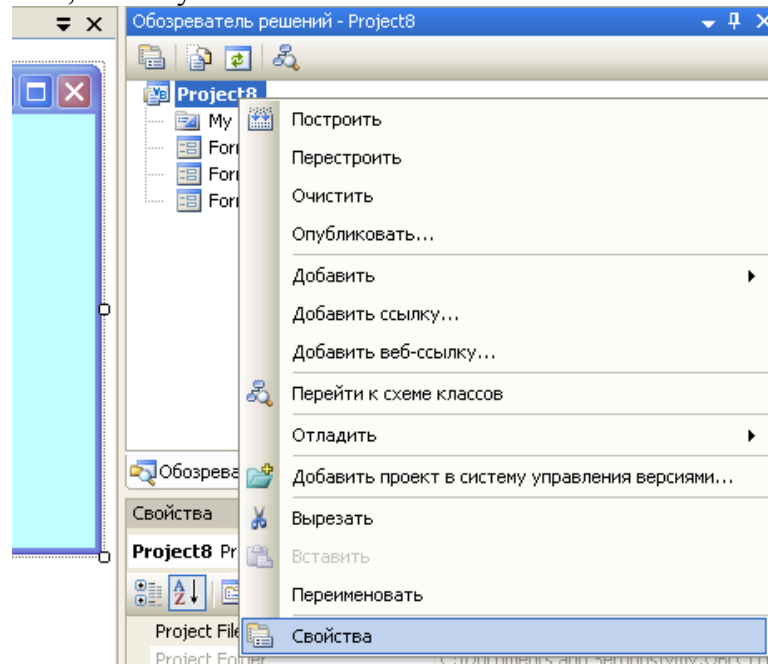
Обозреватель решений - Project8

Project8
My
Forı
Forı
Forı

Построить
Перестроить
Очистить
Опубликовать...
Добавить
Добавить ссылку...
Добавить веб-ссылку...
Перейти к схеме классов
Отладить
Добавить проект в систему управления версиями...
Вырезать
Вставить
Переименовать
Свойства

Обозрева
Свойства
Project8 Pr
Project File
Project Folder
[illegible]